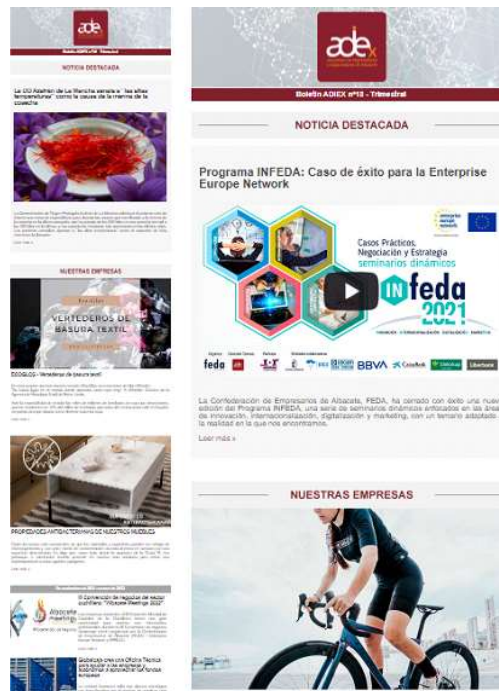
adex

Boletín ADEX nº18 - Trimestral

NOTICIA DESTACADA

La DO Azafrán de La Mancha señala a "las altas temperaturas" como la causa de la merma de la cosecha

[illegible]

NUESTRAS EMPRESAS

VERTEDEROS DE BASURA TEXTIL

ECOGLOB - Vertederos de basura textil

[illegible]

PROPIEDADES ANTIBACTERIANAS DE NUESTROS MUEBLES

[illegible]

II Convención de negocios del sector cuchillero "Albacete Meetings 2022"

Albacete Meetings

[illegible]

adex

Boletín ADEX nº18 - Trimestral

NOTICIA DESTACADA

Programa INFEDA: Caso de éxito para la Enterprise Europe Network

Casos Prácticos, Negociación y Estrategia seminarios dinámicos

INfeda 2021

feda BBVA CaixaBank

La Confederación de Empresarios de Albacete, FEDA, ha cerrado con éxito una nueva edición del Programa INFEDA, una serie de seminarios dinámicos enfocados en las áreas de innovación, internacionalización, digitalización y marketing, con un temario adaptado a la realidad en la que nos encontramos.

Leer más »

NUESTRAS EMPRESAS